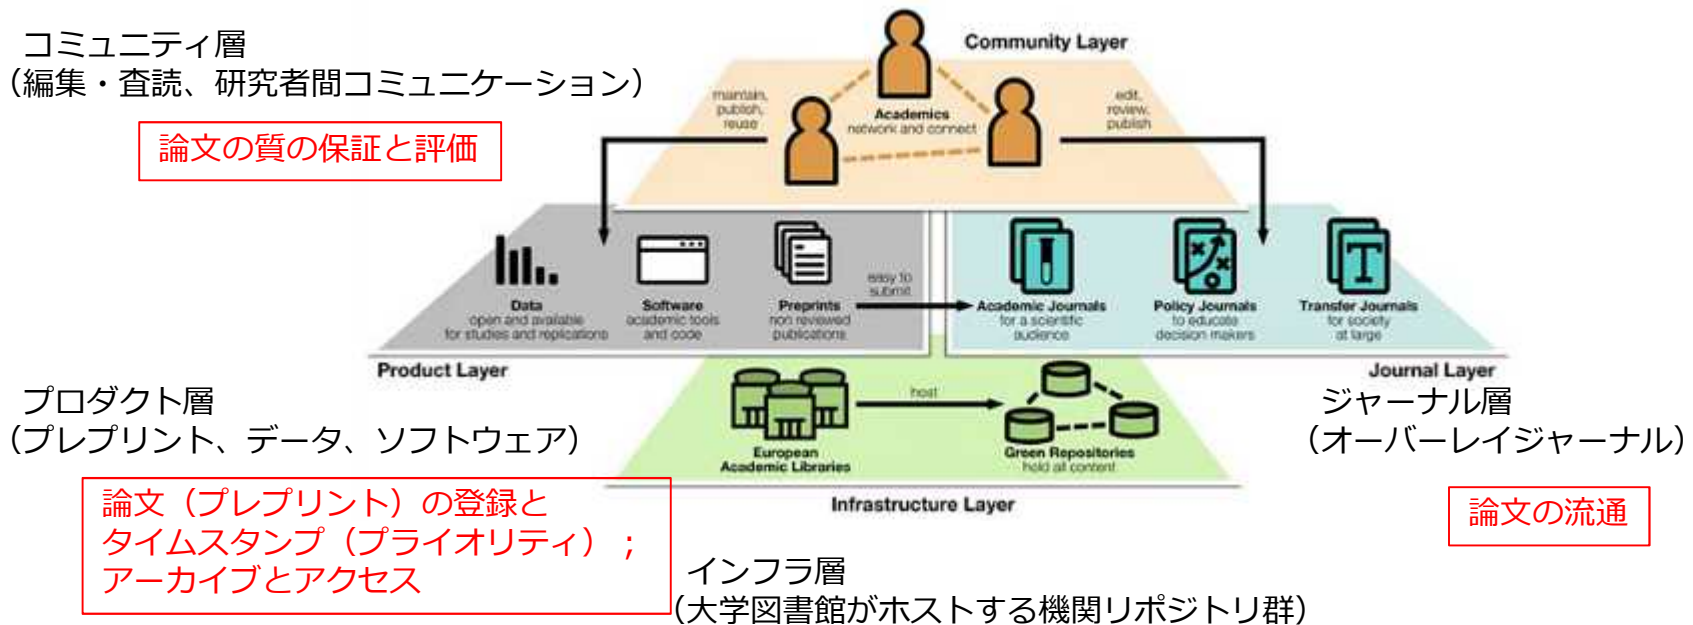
コミュニティ層
（編集・査読、研究者間コミュニケーション）

論文の質の保証と評価

Community Layer

maintain, publish, reuse

Academics
network and connect

edit, review, publish

Data
open and available for studies and replications

Software
academic tools and code

Preprints
non reviewed publications

easy to submit

Academic Journals
for a scientific audience

Policy Journals
to educate decision makers

Transfer Journals
for society at large

Product Layer

Journal Layer

プロダクト層
（プレプリント、データ、ソフトウェア）

ジャーナル層
（オーバーレイジャーナル）

European Academic Libraries

host

Green Repositories
hold all content

Infrastructure Layer

論文（プレプリント）の登録と
タイムスタンプ（プライオリティ）；
アーカイブとアクセス

論文の流通

インフラ層
（大学図書館がホストする機関リポジトリ群）